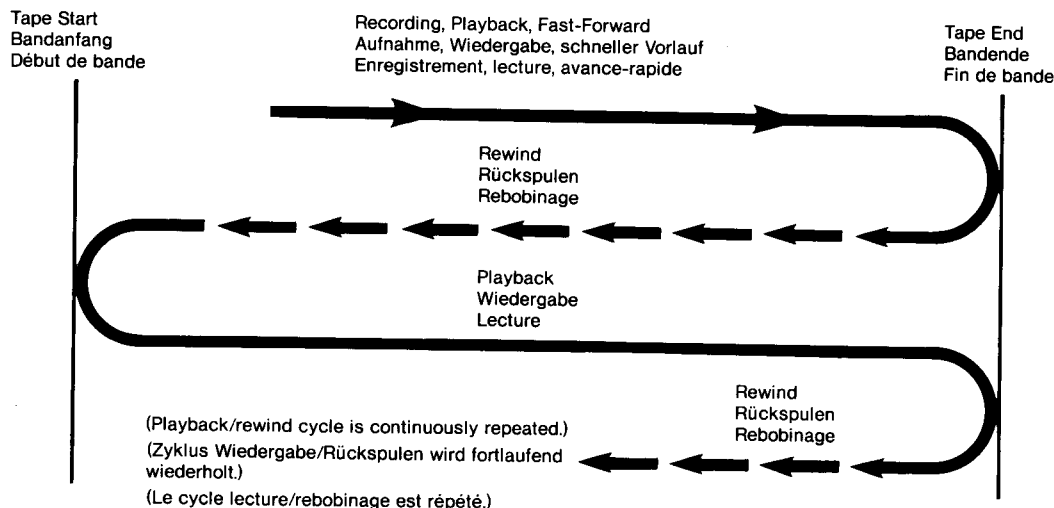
Tape Start
Bandanfang
Début de bande

Recording, Playback, Fast-Forward
Aufnahme, Wiedergabe, schneller Vorlauf
Enregistrement, lecture, avance-rapide

Tape End
Bandende
Fin de bande

Rewind
Rückspulen
Rebobinage

Playback
Wiedergabe
Lecture

Rewind
Rückspulen
Rebobinage

(Playback/rewind cycle is continuously repeated.)
(Zyklus Wiedergabe/Rückspulen wird fortlaufend wiederholt.)
(Le cycle lecture/rebobinage est répété.)